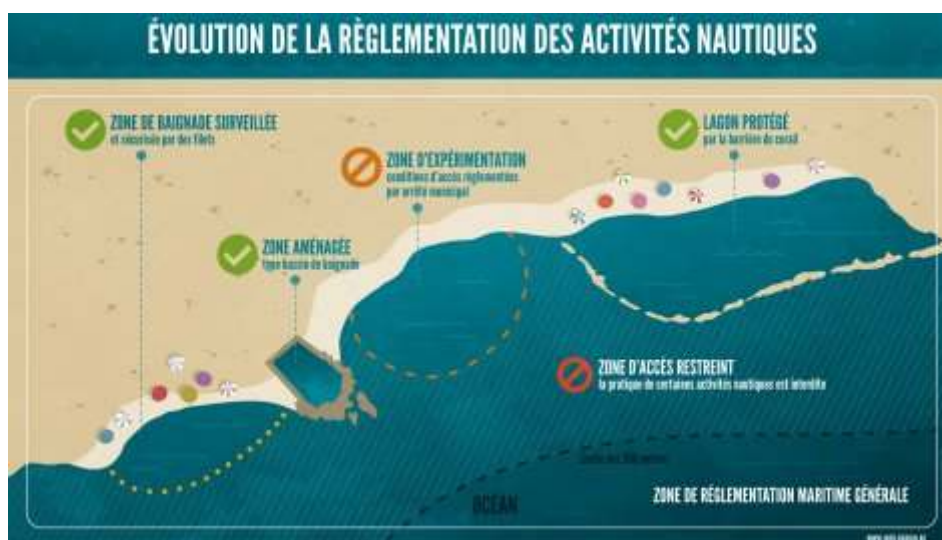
ÉVOLUTION DE LA RÈGLEMENTATION DES ACTIVITÉS NAUTIQUES

ZONE DE BAIGNADE SURVEILLÉE
et sécurisée par des filets

ZONE D'EXPÉRIMENTATION
conditions d'accès réglementées par arrêté municipal

LAGON PROTÉGÉ
par la barrière de corail

ZONE AMÉNAGÉE
type bassin de baignade

ZONE D'ACCÈS RESTREINT
la pratique de certaines activités nautiques est interdite

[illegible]

OCÉAN

ZONE DE RÉGLEMENTATION MARITIME GÉNÉRALE

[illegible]